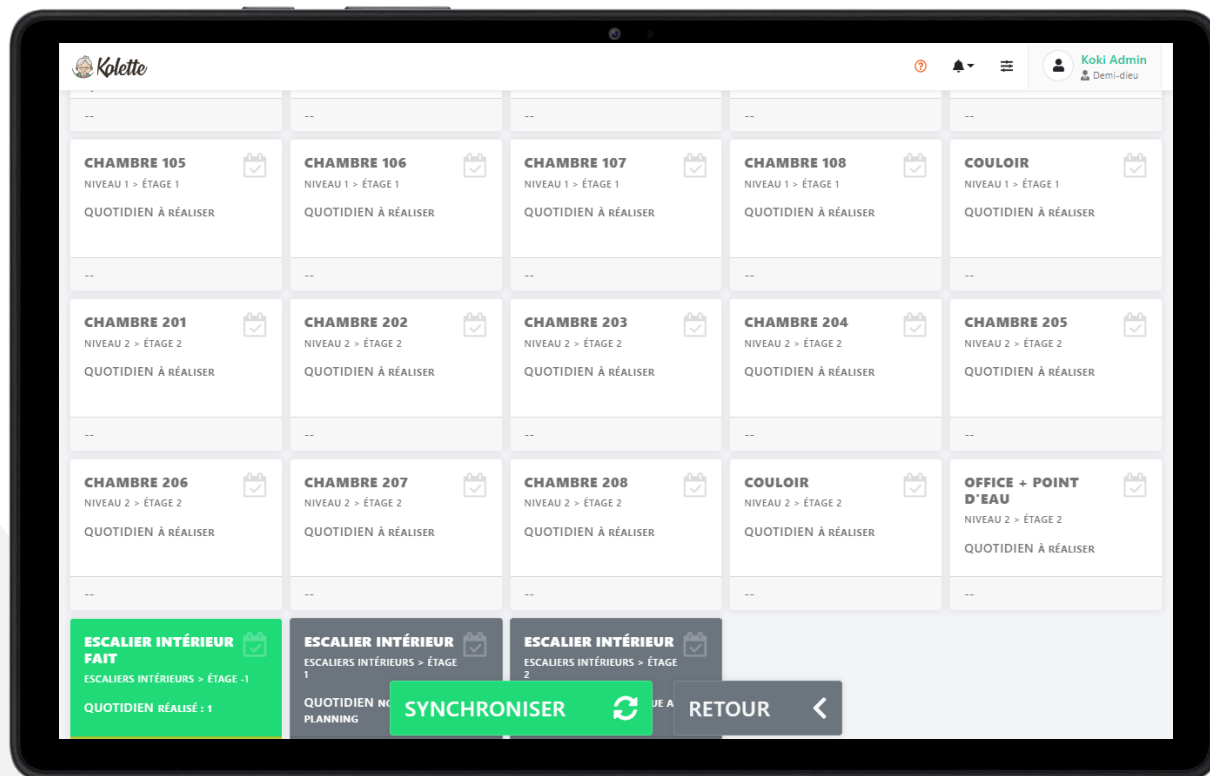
Kolette

Koki Admin
Demi-dieu

--

--

--

--

--

CHAMBRE 105
NIVEAU 1 > ÉTAGE 1
QUOTIDIEN À RÉALISER
--

CHAMBRE 106
NIVEAU 1 > ÉTAGE 1
QUOTIDIEN À RÉALISER
--

CHAMBRE 107
NIVEAU 1 > ÉTAGE 1
QUOTIDIEN À RÉALISER
--

CHAMBRE 108
NIVEAU 1 > ÉTAGE 1
QUOTIDIEN À RÉALISER
--

COULOIR
NIVEAU 1 > ÉTAGE 1
QUOTIDIEN À RÉALISER
--

CHAMBRE 201
NIVEAU 2 > ÉTAGE 2
QUOTIDIEN À RÉALISER
--

CHAMBRE 202
NIVEAU 2 > ÉTAGE 2
QUOTIDIEN À RÉALISER
--

CHAMBRE 203
NIVEAU 2 > ÉTAGE 2
QUOTIDIEN À RÉALISER
--

CHAMBRE 204
NIVEAU 2 > ÉTAGE 2
QUOTIDIEN À RÉALISER
--

CHAMBRE 205
NIVEAU 2 > ÉTAGE 2
QUOTIDIEN À RÉALISER
--

CHAMBRE 206
NIVEAU 2 > ÉTAGE 2
QUOTIDIEN À RÉALISER
--

CHAMBRE 207
NIVEAU 2 > ÉTAGE 2
QUOTIDIEN À RÉALISER
--

CHAMBRE 208
NIVEAU 2 > ÉTAGE 2
QUOTIDIEN À RÉALISER
--

COULOIR
NIVEAU 2 > ÉTAGE 2
QUOTIDIEN À RÉALISER
--

OFFICE + POINT D'EAU
NIVEAU 2 > ÉTAGE 2
QUOTIDIEN À RÉALISER
--

ESCALIER INTÉRIEUR FAIT
ESCALIERS INTÉRIEURS > ÉTAGE -1
QUOTIDIEN RÉALISÉ : 1

ESCALIER INTÉRIEUR
ESCALIERS INTÉRIEURS > ÉTAGE 1
QUOTIDIEN NO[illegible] PLANNING

ESCALIER INTÉRIEUR
ESCALIERS INTÉRIEURS > ÉTAGE 2
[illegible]UE A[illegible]

SYNCHRONISER

RETOUR